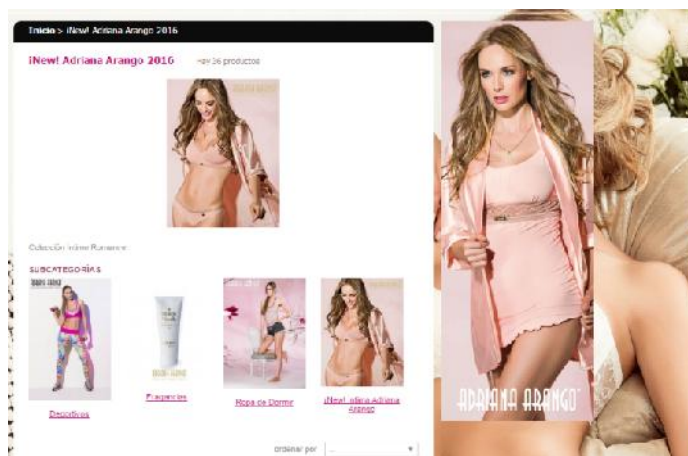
Inicio > ¡New! Adriana Arango 2016

¡New! Adriana Arango 2016 Hay 36 productos

Colección Intima Romance

SUBCATEGORÍAS

Deportivos

Fragancias

Ropa de Dormir

¡New! Intima Adriana Arango

ordenar por

ADRIANA ARANGO